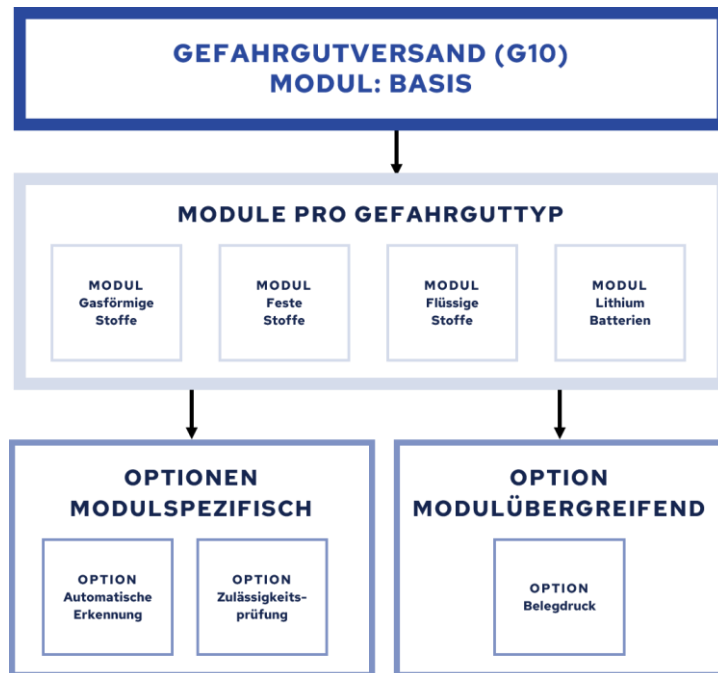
GEFAHRGUTVERSAND (G10)
MODUL: BASIS

MODULE PRO GEFAHRGUTTYP

MODUL
Gasförmige Stoffe

MODUL
Feste Stoffe

MODUL
Flüssige Stoffe

MODUL
Lithium Batterien

OPTIONEN
MODULSPEZIFISCH

OPTION
Automatische Erkennung

OPTION
Zulässigkeits-prüfung

OPTION
MODULÜBERGREIFEND

OPTION
Belegdruck